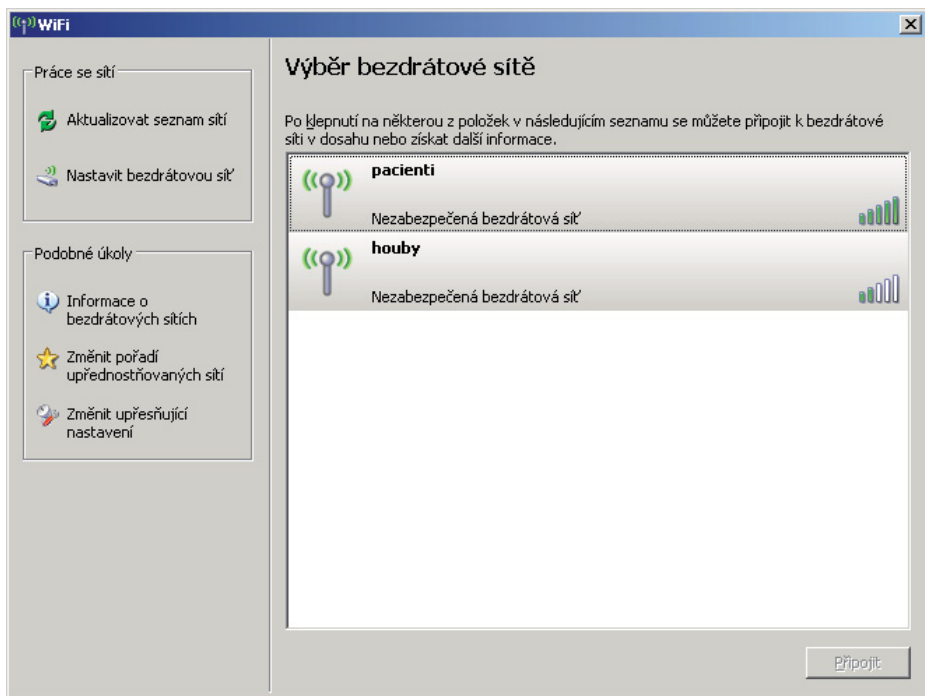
WiFi

Práce se sítí

Aktualizovat seznam sítí

Nastavit bezdrátovou síť

Podobné úkoly

Informace o bezdrátových sítích

Změnit pořadí upřednostňovaných sítí

Změnit upřesňující nastavení

Výběr bezdrátové sítě

Po klepnutí na některou z položek v následujícím seznamu se můžete připojit k bezdrátové síti v dosahu nebo získat další informace.

pacienti

Nezabezpečená bezdrátová síť

houby

Nezabezpečená bezdrátová síť

Připojit